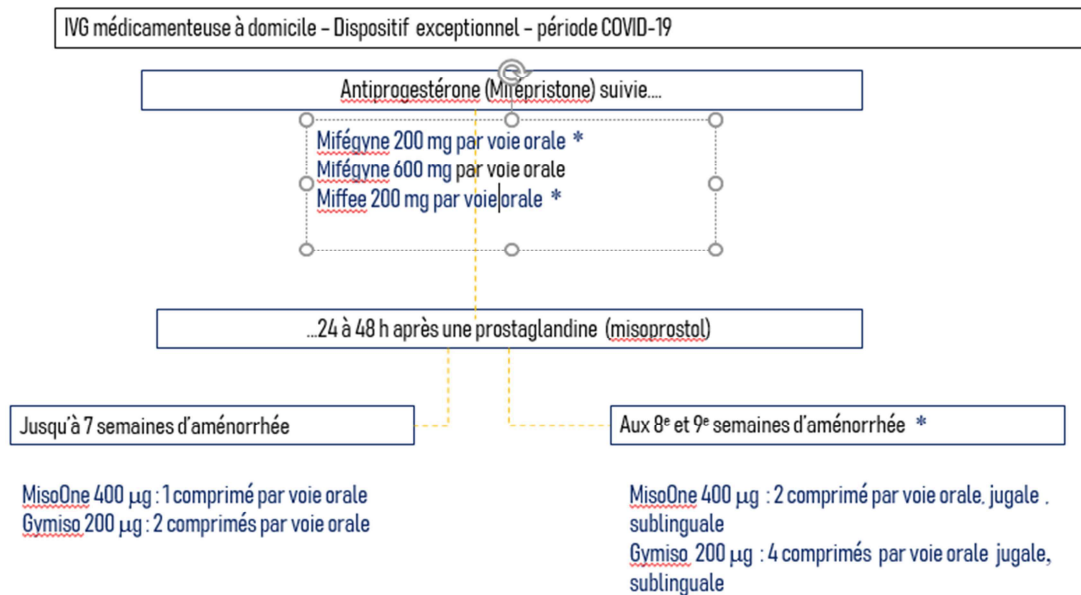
IVG médicamenteuse à domicile – Dispositif exceptionnel – période COVID-19

Antiprogestérone (Mifépristone) suivie....

Mifégyne 200 mg par voie orale *
Mifégyne 600 mg par voie orale
Miffee 200 mg par voie orale *

...24 à 48 h après une prostaglandine (misoprostol)

Jusqu'à 7 semaines d'aménorrhée

Aux 8$^{e}$ et 9$^{e}$ semaines d'aménorrhée *

MisoOne 400 µg : 1 comprimé par voie orale
Gymiso 200 µg : 2 comprimés par voie orale

MisoOne 400 µg : 2 comprimé par voie orale, jugale , sublinguale
Gymiso 200 µg : 4 comprimés par voie orale jugale, sublinguale